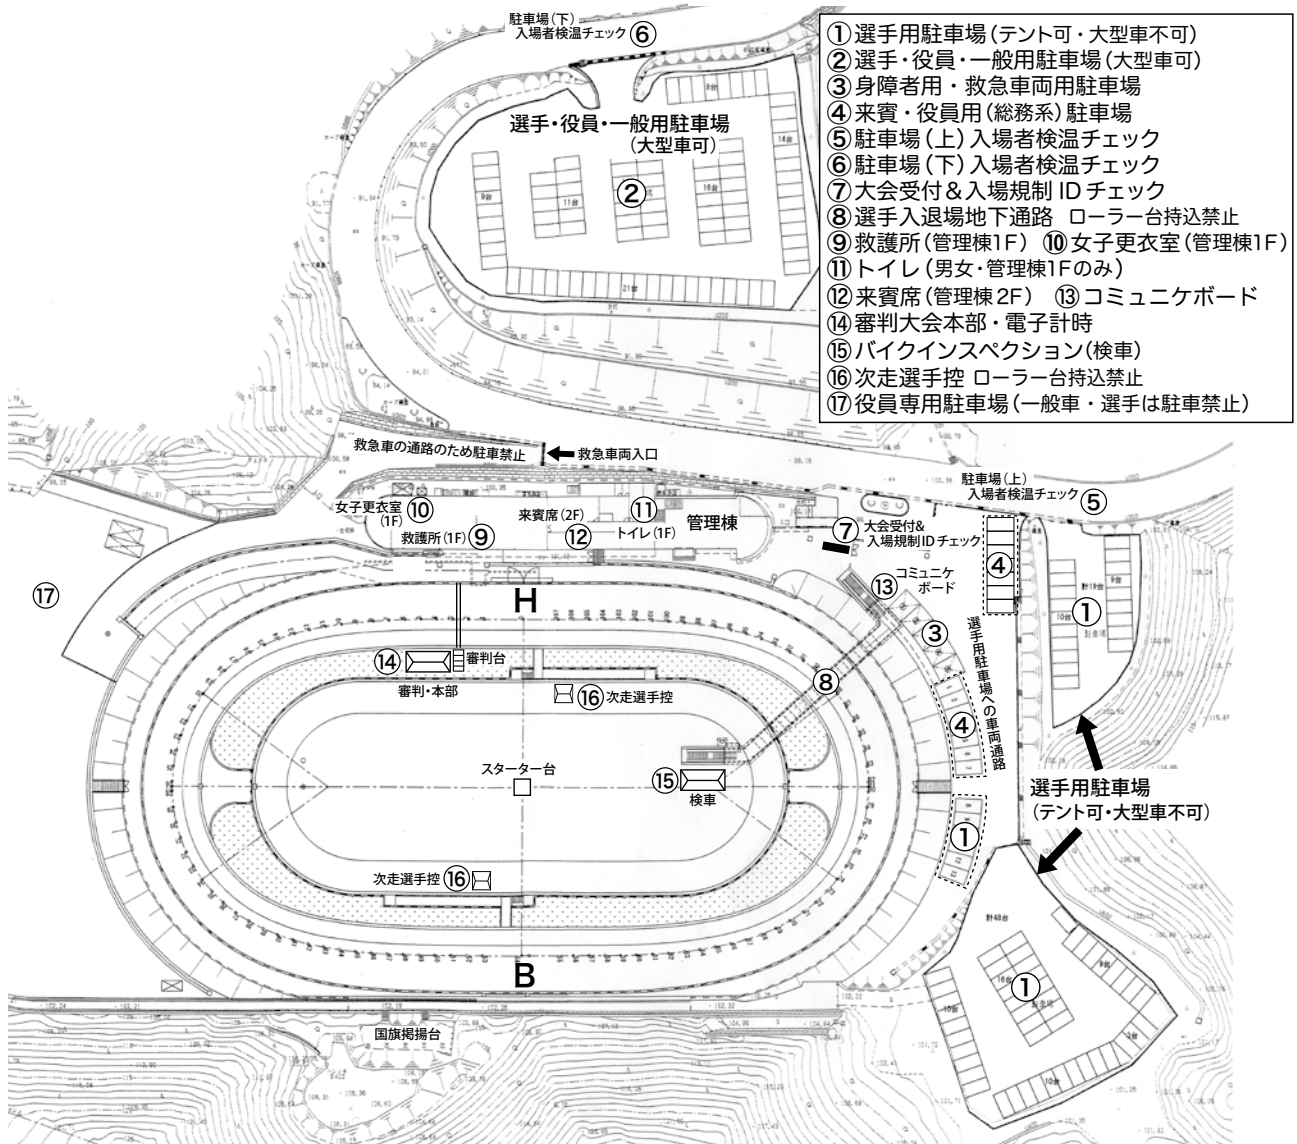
①選手用駐車場(テント可・大型車不可)
②選手・役員・一般用駐車場(大型車可)
③身障者用・救急車両用駐車場
④来賓・役員用(総務系)駐車場
⑤駐車場(上)入場者検温チェック
⑥駐車場(下)入場者検温チェック
⑦大会受付&入場規制 ID チェック
⑧選手入退場地下通路 ローラー台持込禁止
⑨救護所(管理棟1F) ⑩女子更衣室(管理棟1F)
⑪トイレ(男女・管理棟1Fのみ)
⑫来賓席(管理棟 2F) ⑬コミュニケボード
⑭審判大会本部・電子計時
⑮バイクインスペクション(検車)
⑯次走選手控 ローラー台持込禁止
⑰役員専用駐車場(一般車・選手は駐車禁止)

駐車場(下) 入場者検温チェック ⑥

選手・役員・一般用駐車場 (大型車可)

②

救急車の通路のため駐車禁止 救急車両入口

駐車場(上) 入場者検温チェック ⑤

女子更衣室 (1F) ⑩

来賓席(2F)

⑪

管理棟

救護所(1F) ⑨

⑫ トイレ(1F)

⑦ 大会受付& 入場規制IDチェック

④

⑰

H

⑬ コミュニケ ボード

①

③

選手用駐車場への車両通路

⑭ 審判台

審判・本部

⑯ 次走選手控

⑧

④

スターター台

⑮ 検車

選手用駐車場 (テント可・大型車不可)

①

次走選手控 ⑯

B

①

国旗掲揚台